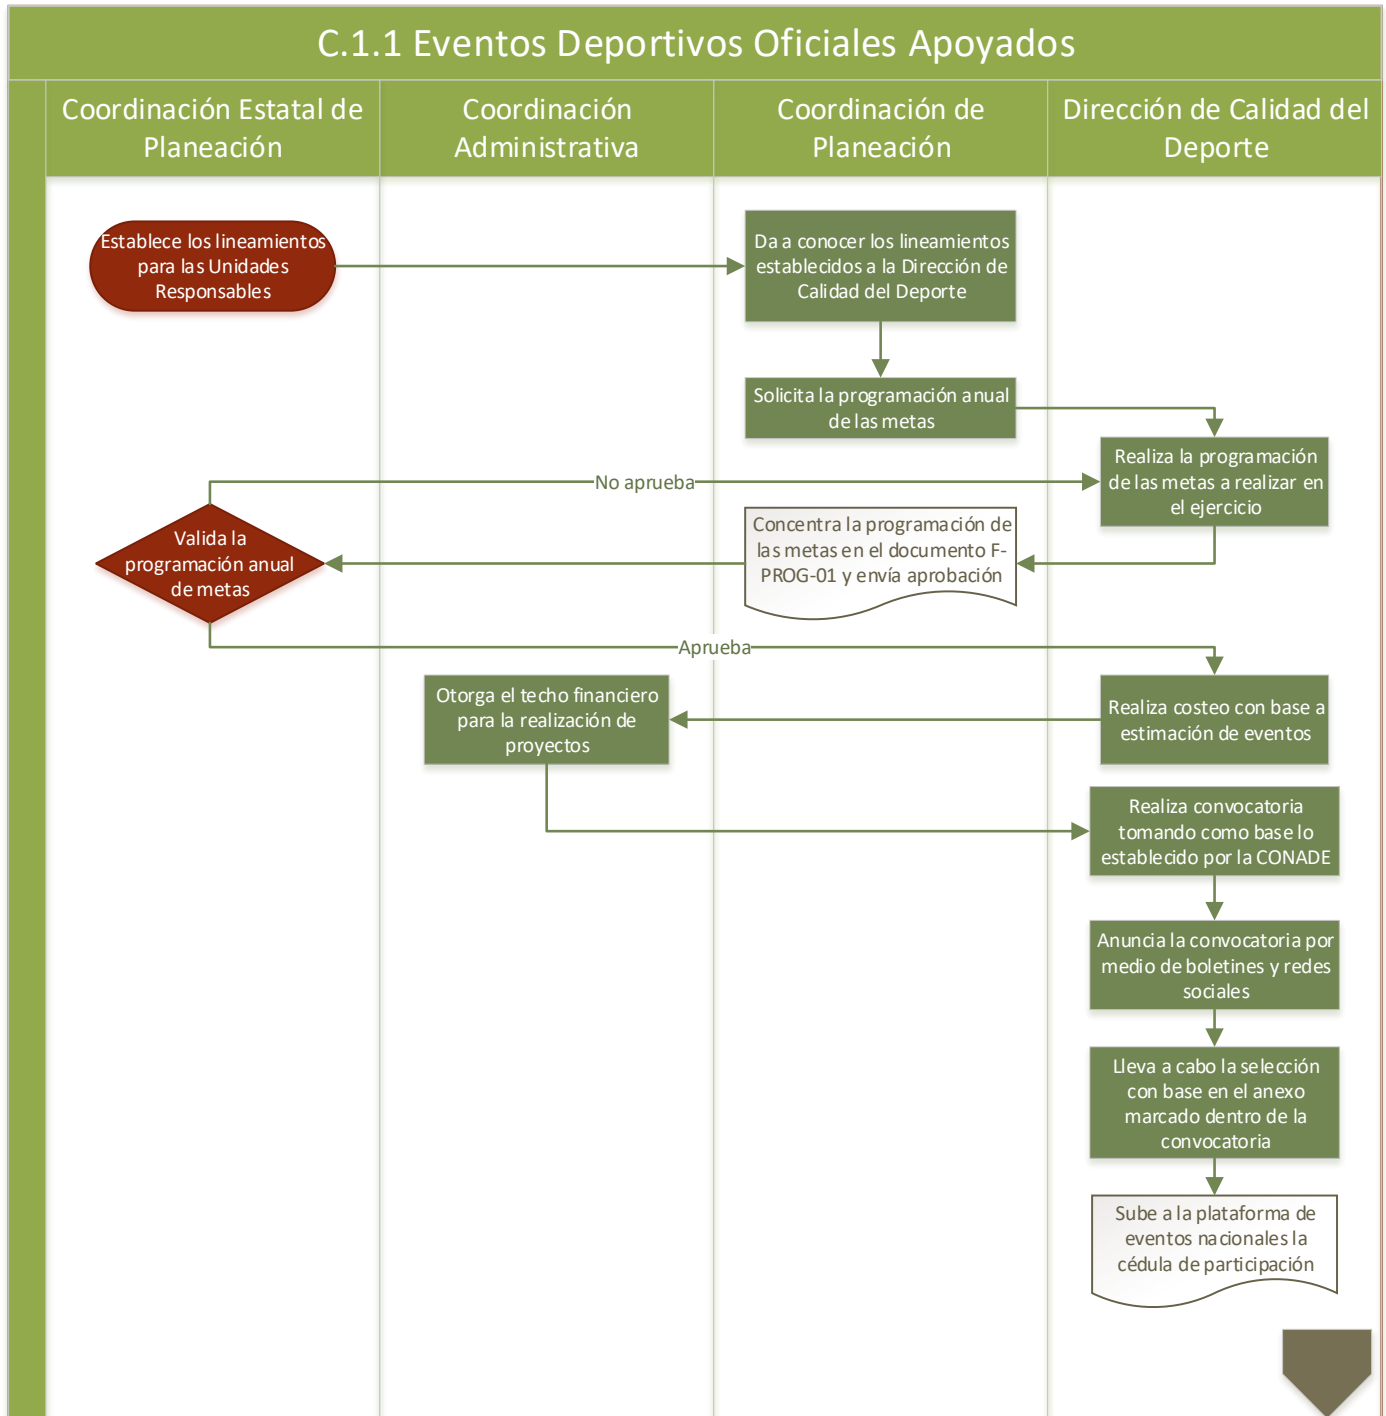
C.1.1 Eventos Deportivos Oficiales Apoyados

Coordinación Estatal de Planeación

Coordinación Administrativa

Coordinación de Planeación

Dirección de Calidad del Deporte

Establece los lineamientos para las Unidades Responsables

Da a conocer los lineamientos establecidos a la Dirección de Calidad del Deporte

Solicita la programación anual de las metas

Realiza la programación de las metas a realizar en el ejercicio

No aprueba

Valida la programación anual de metas

Concentra la programación de las metas en el documento F-PROG-01 y envía aprobación

Aprueba

Otorga el techo financiero para la realización de proyectos

Realiza costeo con base a estimación de eventos

Realiza convocatoria tomando como base lo establecido por la CONADE

Anuncia la convocatoria por medio de boletines y redes sociales

Lleva a cabo la selección con base en el anexo marcado dentro de la convocatoria

Sube a la plataforma de eventos nacionales la cédula de participación